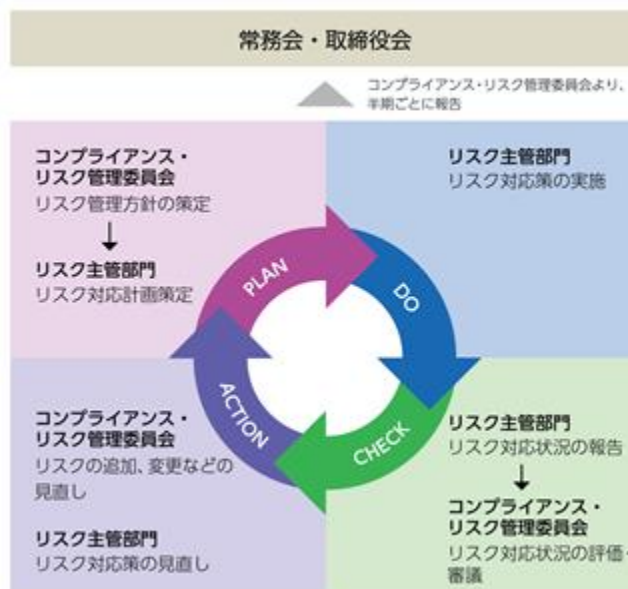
常務会・取締役会

コンプライアンス・リスク管理委員会より、半期ごとに報告

コンプライアンス・
リスク管理委員会
リスク管理方針の策定

リスク主管部門
リスク対応計画策定

リスク主管部門
リスク対応策の実施

PLAN

DO

CHECK

ACTION

コンプライアンス・
リスク管理委員会
リスクの追加、変更などの見直し

リスク主管部門
リスク対応策の見直し

リスク主管部門
リスク対応状況の報告

コンプライアンス・
リスク管理委員会
リスク対応状況の評価・審議